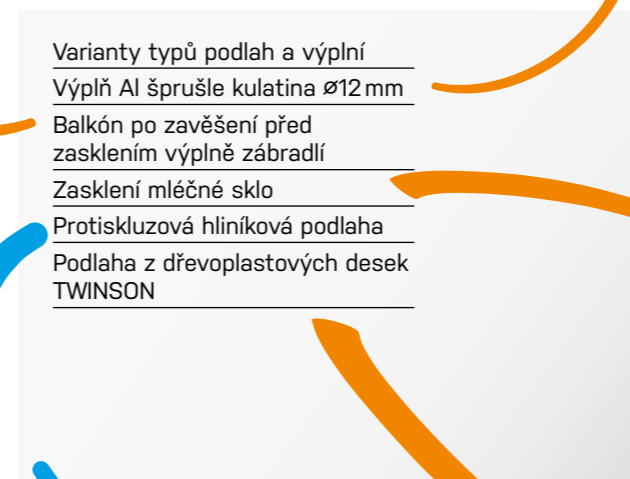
Varianty typů podlah a výplní

Výplň Al šprušle kulatina ø12 mm

Balkón po zavěšení před zasklením výplně zábradlí

Zasklení mléčné sklo

Protiskluzová hliníková podlaha

Podlaha z dřevoplastových desek TWINSON